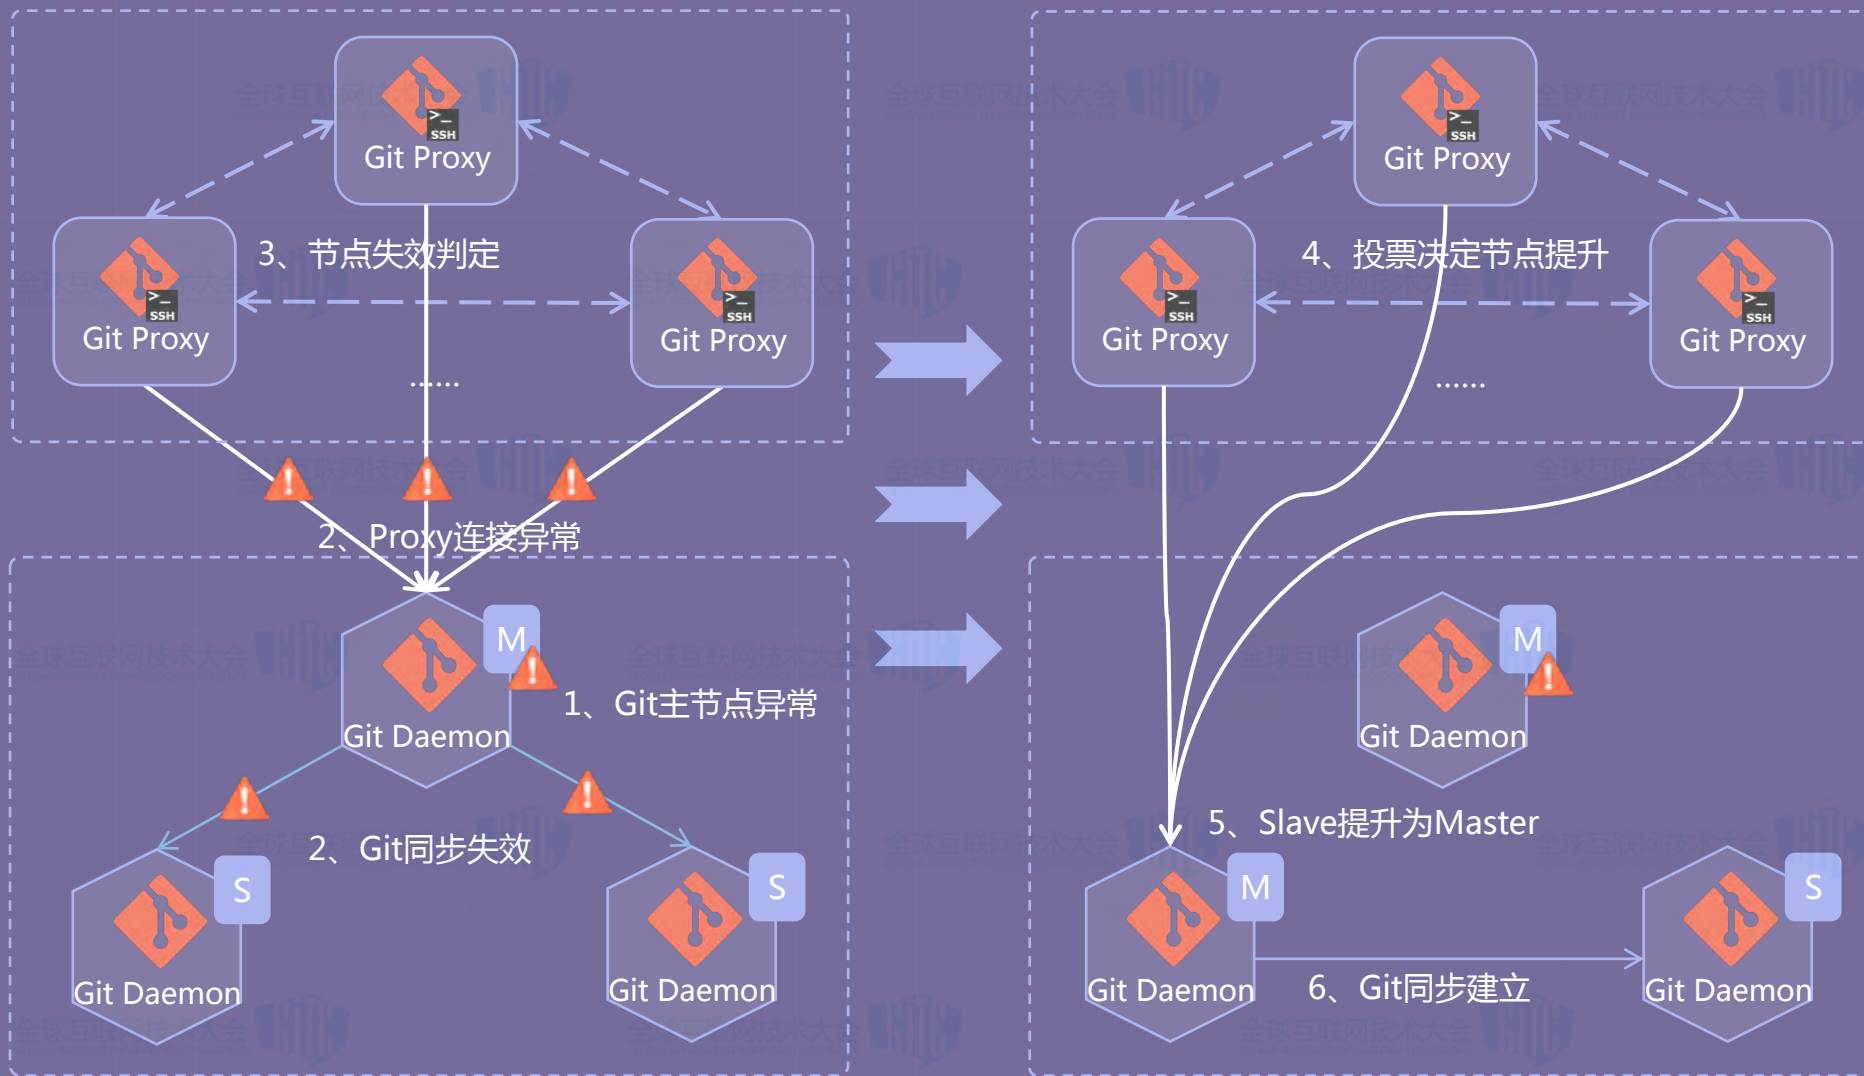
SSH
Git Proxy

SSH
Git Proxy

3、节点失效判定

SSH
Git Proxy

......

2、Proxy连接异常

M
Git Daemon

1、Git主节点异常

2、Git同步失效

S
Git Daemon

S
Git Daemon

SSH
Git Proxy

SSH
Git Proxy

4、投票决定节点提升

SSH
Git Proxy

......

M
Git Daemon

5、Slave提升为Master

M
Git Daemon

6、Git同步建立

S
Git Daemon